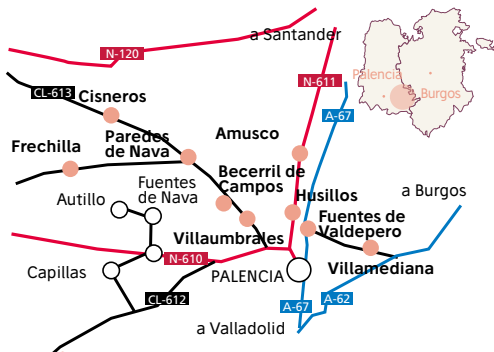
a Santander

N-120

Palencia

Burgos

N-611

CL-613

Cisneros

A-67

Amusco

Paredes de Nava

Frechilla

Becerril de Campos

Husillos

a Burgos

Fuentes de Nava

Autillo

Fuentes de Valdepero

Villaumbrales

N-610

Capillas

PALENCIA

Villamediana

CL-612

A-67

A-62

a Valladolid